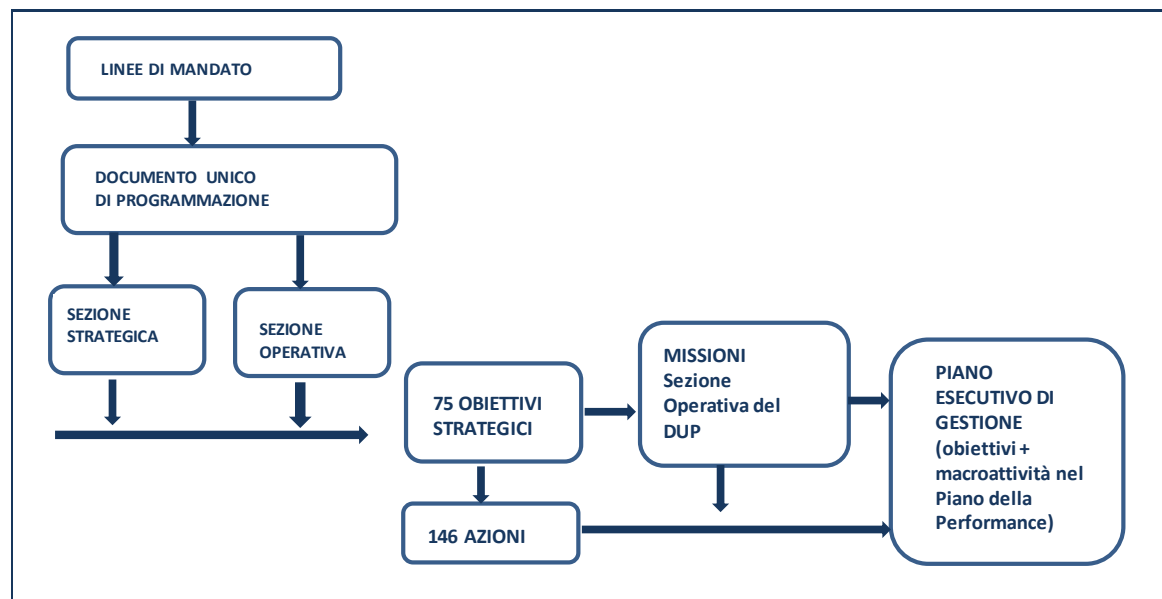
LINEE DI MANDATO

DOCUMENTO UNICO DI PROGRAMMAZIONE

SEZIONE STRATEGICA

SEZIONE OPERATIVA

75 OBIETTIVI STRATEGICI

MISSIONI Sezione Operativa del DUP

PIANO ESECUTIVO DI GESTIONE (obiettivi + macroattività nel Piano della Performance)

146 AZIONI